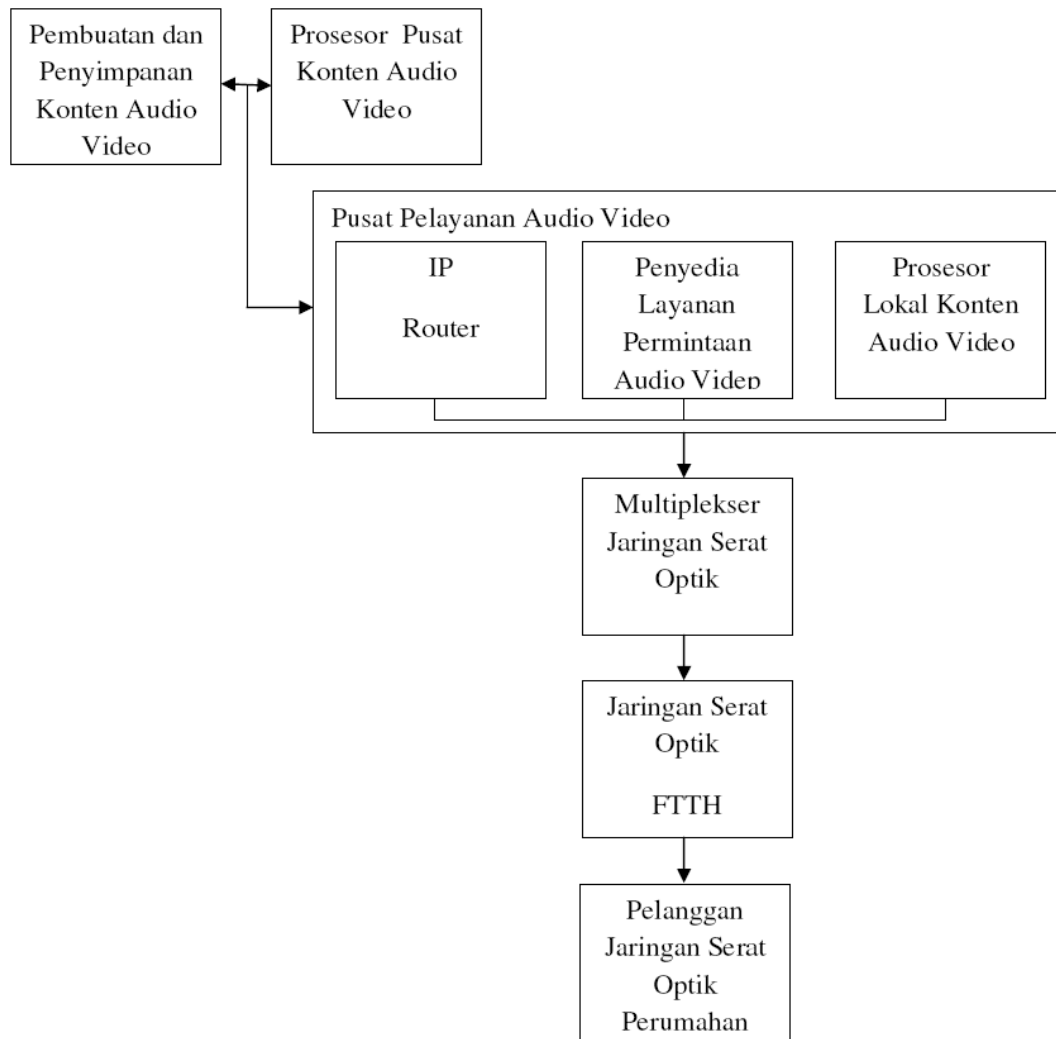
Pembuatan dan Penyimpanan Konten Audio Video

Prosesor Pusat Konten Audio Video

Pusat Pelayanan Audio Video

IP

Router

Penyedia Layanan Permintaan Audio Video

Prosesor Lokal Konten Audio Video

Multiplekser Jaringan Serat Optik

Jaringan Serat Optik

FTTH

Pelanggan Jaringan Serat Optik Perumahan